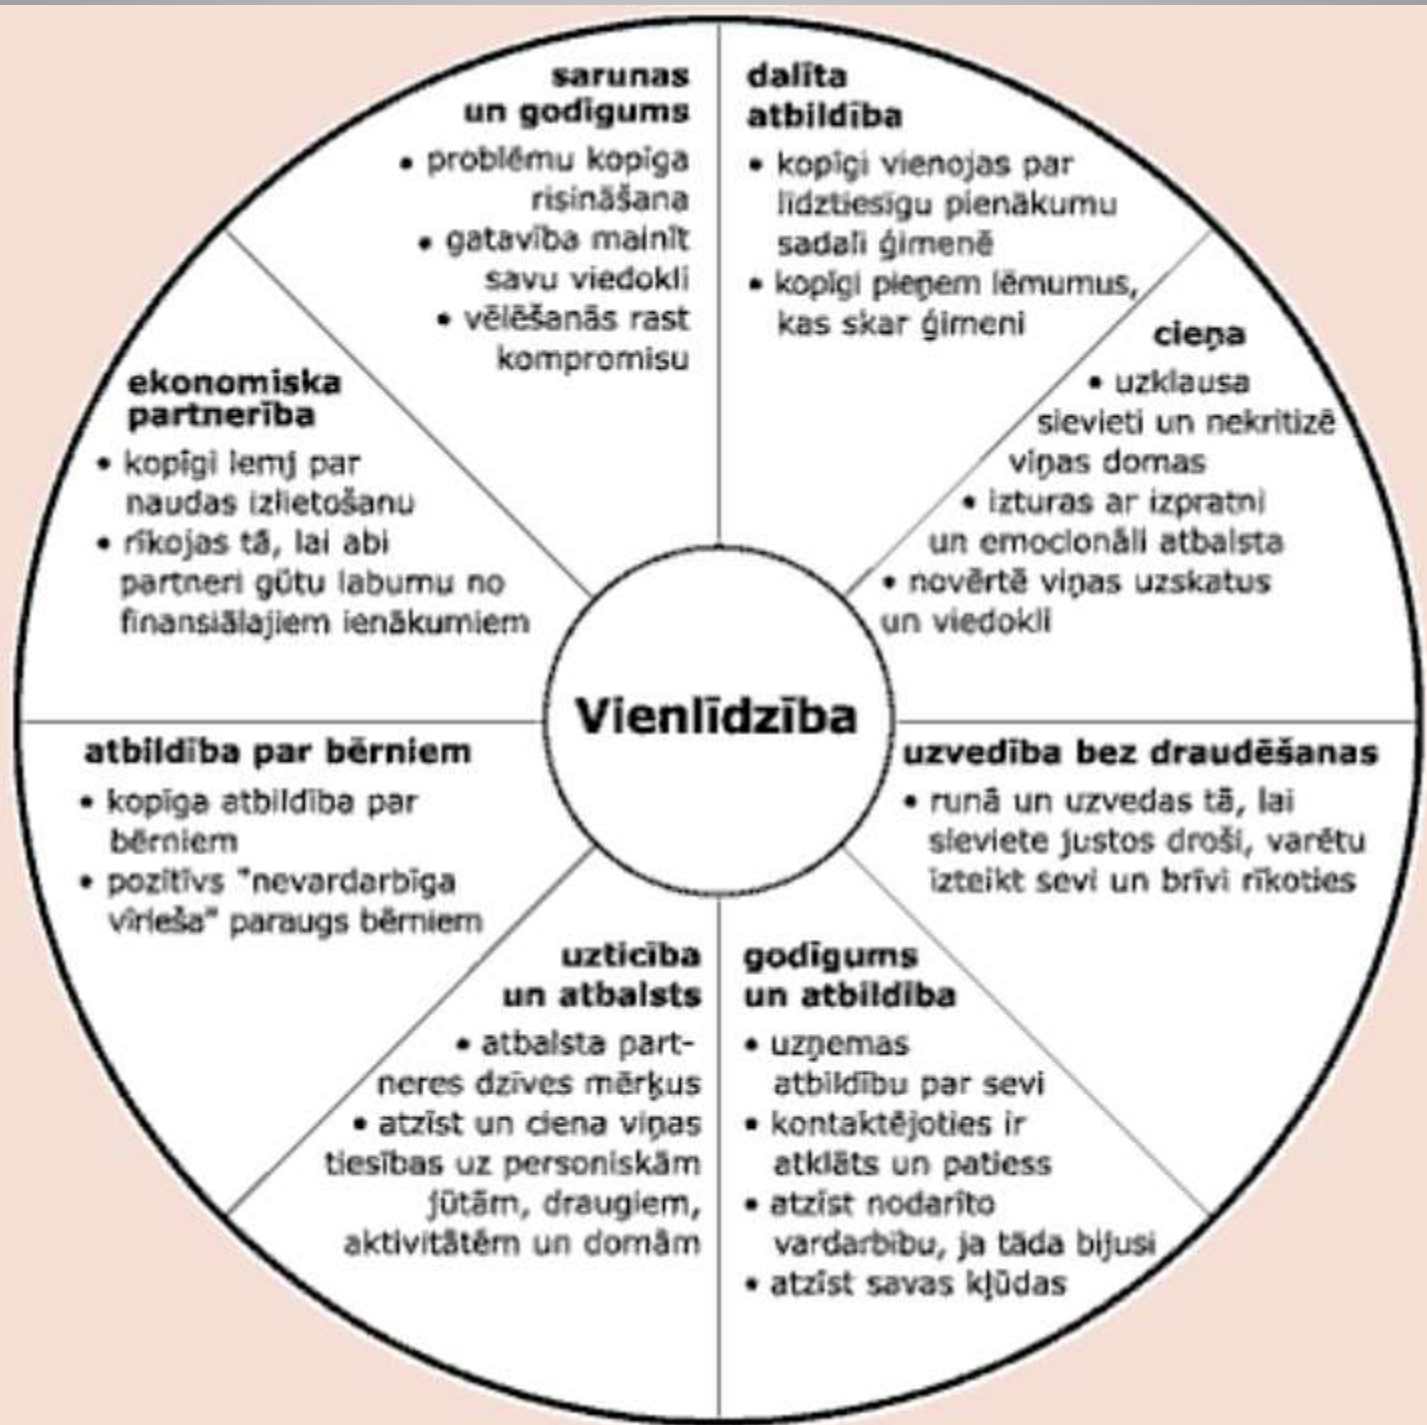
sarunas un godīgums
• problēmu kopīga risināšana
• gatavība mainīt savu viedokli
• vēlēšanās rast kompromisu

dalīta atbildība
• kopīgi vienojas par līdztiesīgu pienākumu sadali ģimenē
• kopīgi pieņem lēmumus, kas skar ģimeni

cieņa
• uzklausa sievieti un nekritizē viņas domas
• izturas ar izpratni un emocionāli atbalsta
• novērtē viņas uzskatus un viedokli

ekonomiska partnerība
• kopīgi lemj par naudas izlietošanu
• rīkojas tā, lai abi partneri gūtu labumu no finansiālajiem ienākumiem

Vienlīdzība

atbildība par bērniem
• kopīga atbildība par bērniem
• pozitīvs "nevardarbīga vīrieša" paraugs bērniem

uzvedība bez draudēšanas
• runā un uzvedas tā, lai sieviete justos droši, varētu izteikt sevi un brīvi rīkoties

uzticība un atbalsts
• atbalsta partneres dzīves mērķus
• atzīst un ciena viņas tiesības uz personiskām jūtām, draugiem, aktivitātēm un domām

godīgums un atbildība
• uzņemas atbildību par sevi
• kontaktējoties ir atklāts un patiess
• atzīst nodarīto vardarbību, ja tāda bijusi
• atzīst savas kļūdas